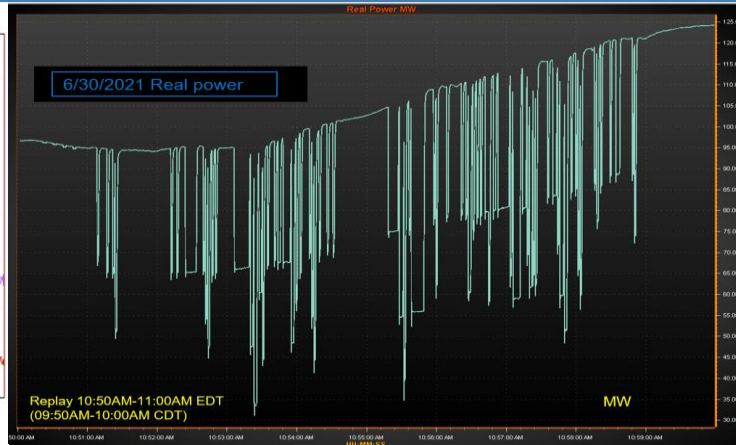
Real Power MW

6/30/2021 Real power

125.0
120.0
115.0
110.0
105.0
100.0
95.0
90.0
85.0
80.0
75.0
70.0
65.0
60.0
55.0
50.0
45.0
40.0
35.0
30.0

Replay 10:50AM-11:00AM EDT
(09:50AM-10:00AM CDT)

MW

10:50:00 AM
10:51:00 AM
10:52:00 AM
10:53:00 AM
10:54:00 AM
10:55:00 AM
10:56:00 AM
10:57:00 AM
10:58:00 AM
10:59:00 AM

HH:MM:SS